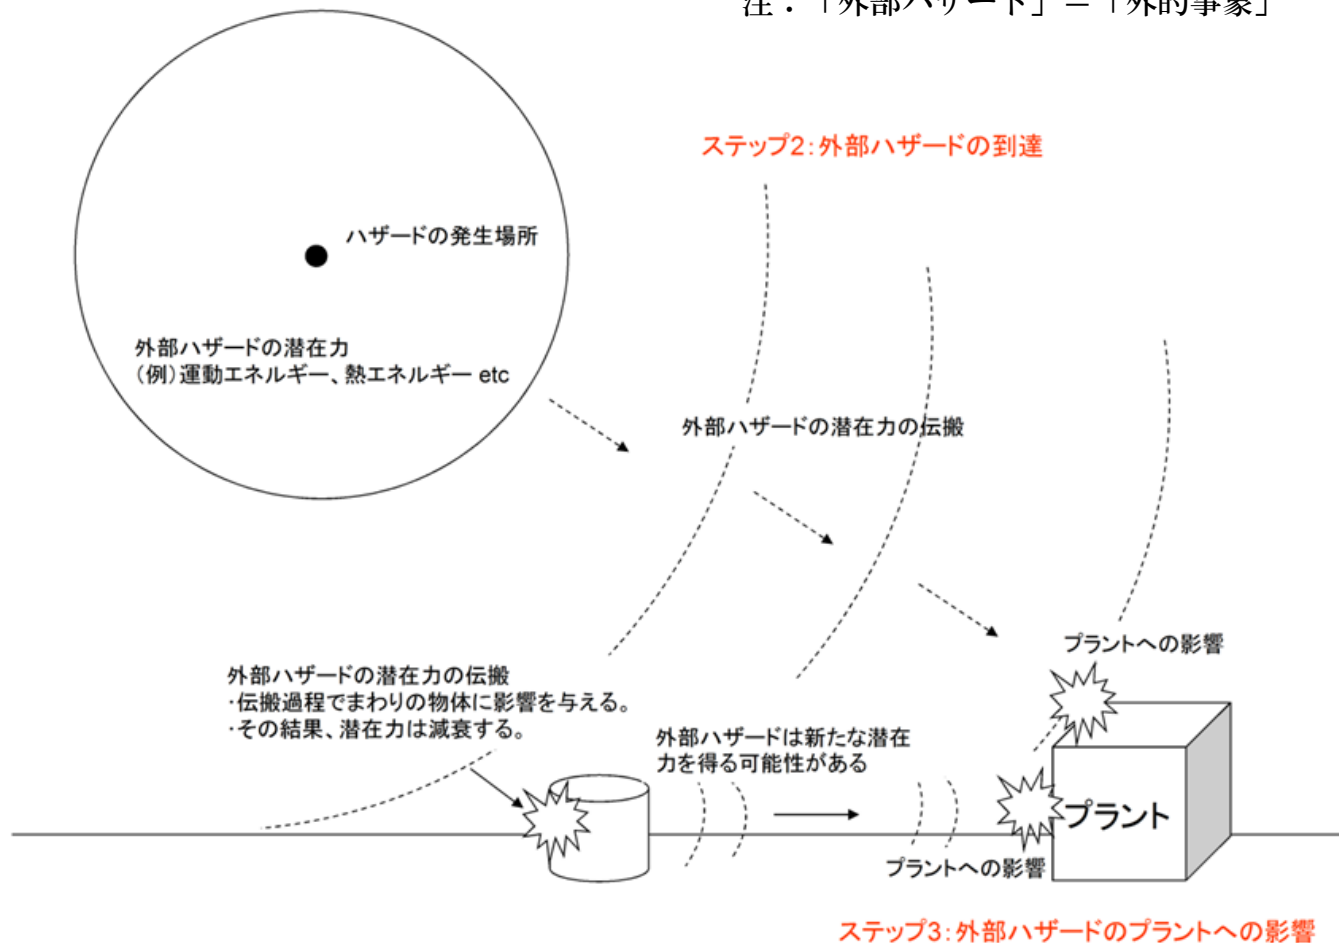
注：「外部ハザード」＝「外的事象」

ステップ2：外部ハザードの到達

ハザードの発生場所

外部ハザードの潜在力
(例)運動エネルギー、熱エネルギー etc

外部ハザードの潜在力の伝搬

外部ハザードの潜在力の伝搬
・伝搬過程でまわりの物体に影響を与える。
・その結果、潜在力は減衰する。

外部ハザードは新たな潜在力を得る可能性がある

プラントへの影響

プラント

プラントへの影響

ステップ3：外部ハザードのプラントへの影響